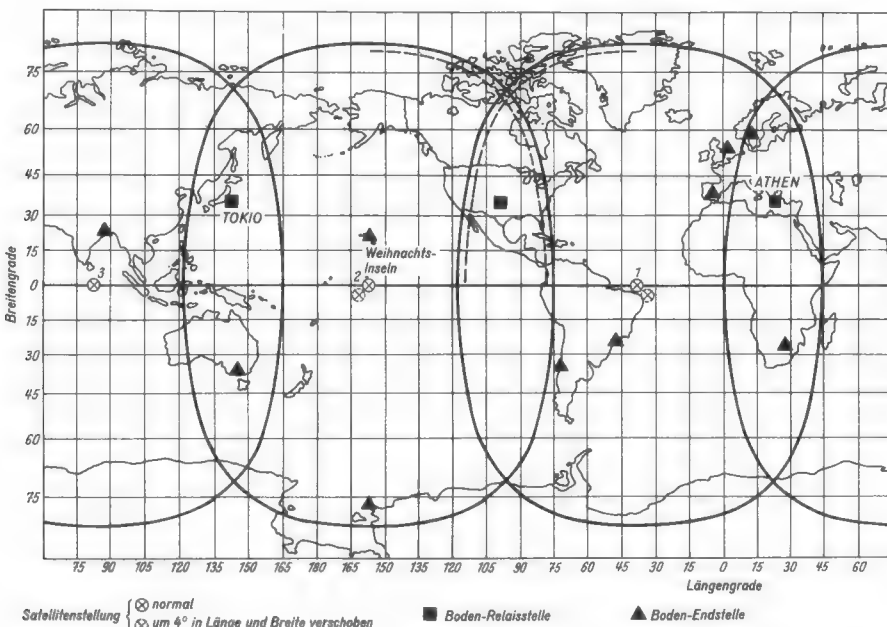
75
60
45
30
15
0
15
30
45
60
75

Breitengrade

TOKIO

Weihnachts-Inseln

ATHEN

1
2
3

75 90 105 120 135 150 165 180 165 150 135 120 105 90 75 60 45 30 15 0 15 30 45 60

Längengrade

Satellitenstellung { ⊗ normal
⊗ um 4° in Länge und Breite verschoben

■ Boden-Relaisstelle

▲ Boden-Endstelle